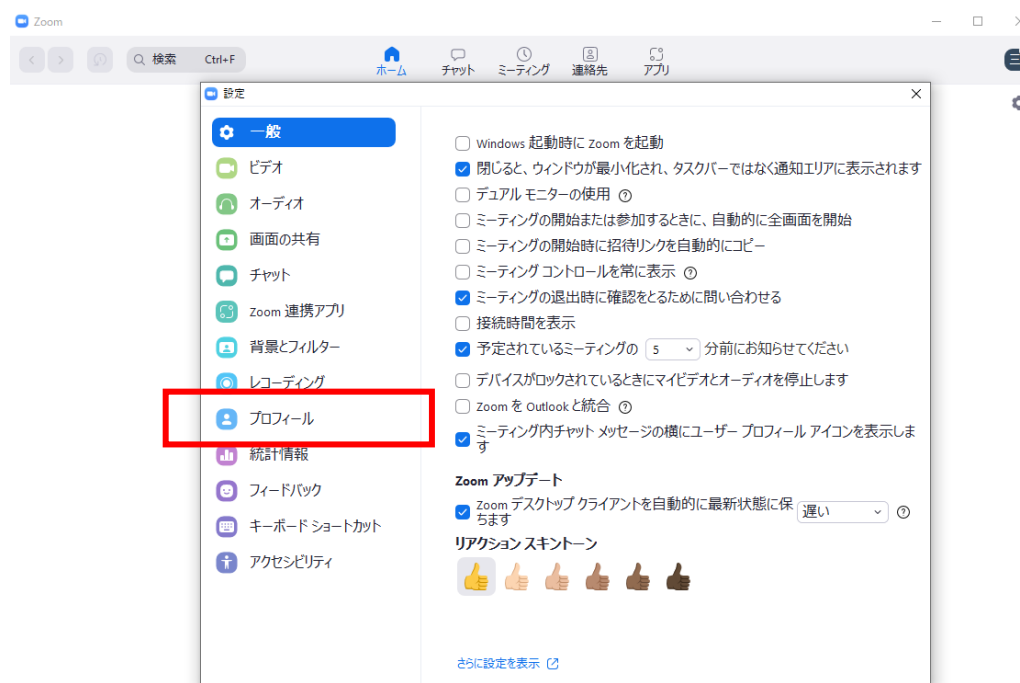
Zoom

検索 Ctrl+F

ホーム チャット ミーティング 連絡先 アプリ

設定

一般
ビデオ
オーディオ
画面の共有
チャット
Zoom 連携アプリ
背景とフィルター
レコーディング
プロフィール
統計情報
フィードバック
キーボード ショートカット
アクセシビリティ

Windows 起動時に Zoom を起動
閉じると、ウィンドウが最小化され、タスクバーではなく通知エリアに表示されます
デュアル モニターの使用
ミーティングの開始または参加するときに、自動的に全画面を開始
ミーティングの開始時に招待リンクを自動的にコピー
ミーティング コントロールを常に表示
ミーティングの退出時に確認をとるために問い合わせる
接続時間を表示
予定されているミーティングの 5 分前にお知らせてください
デバイスがロックされているときにマイビデオとオーディオを停止します
Zoom を Outlook と統合
ミーティング内チャット メッセージの横にユーザー プロフィール アイコンを表示します

Zoom アップデート
Zoom デスクトップ クライアントを自動的に最新状態に保ちます 遅い

リアクション スキントーン

さらに設定を表示